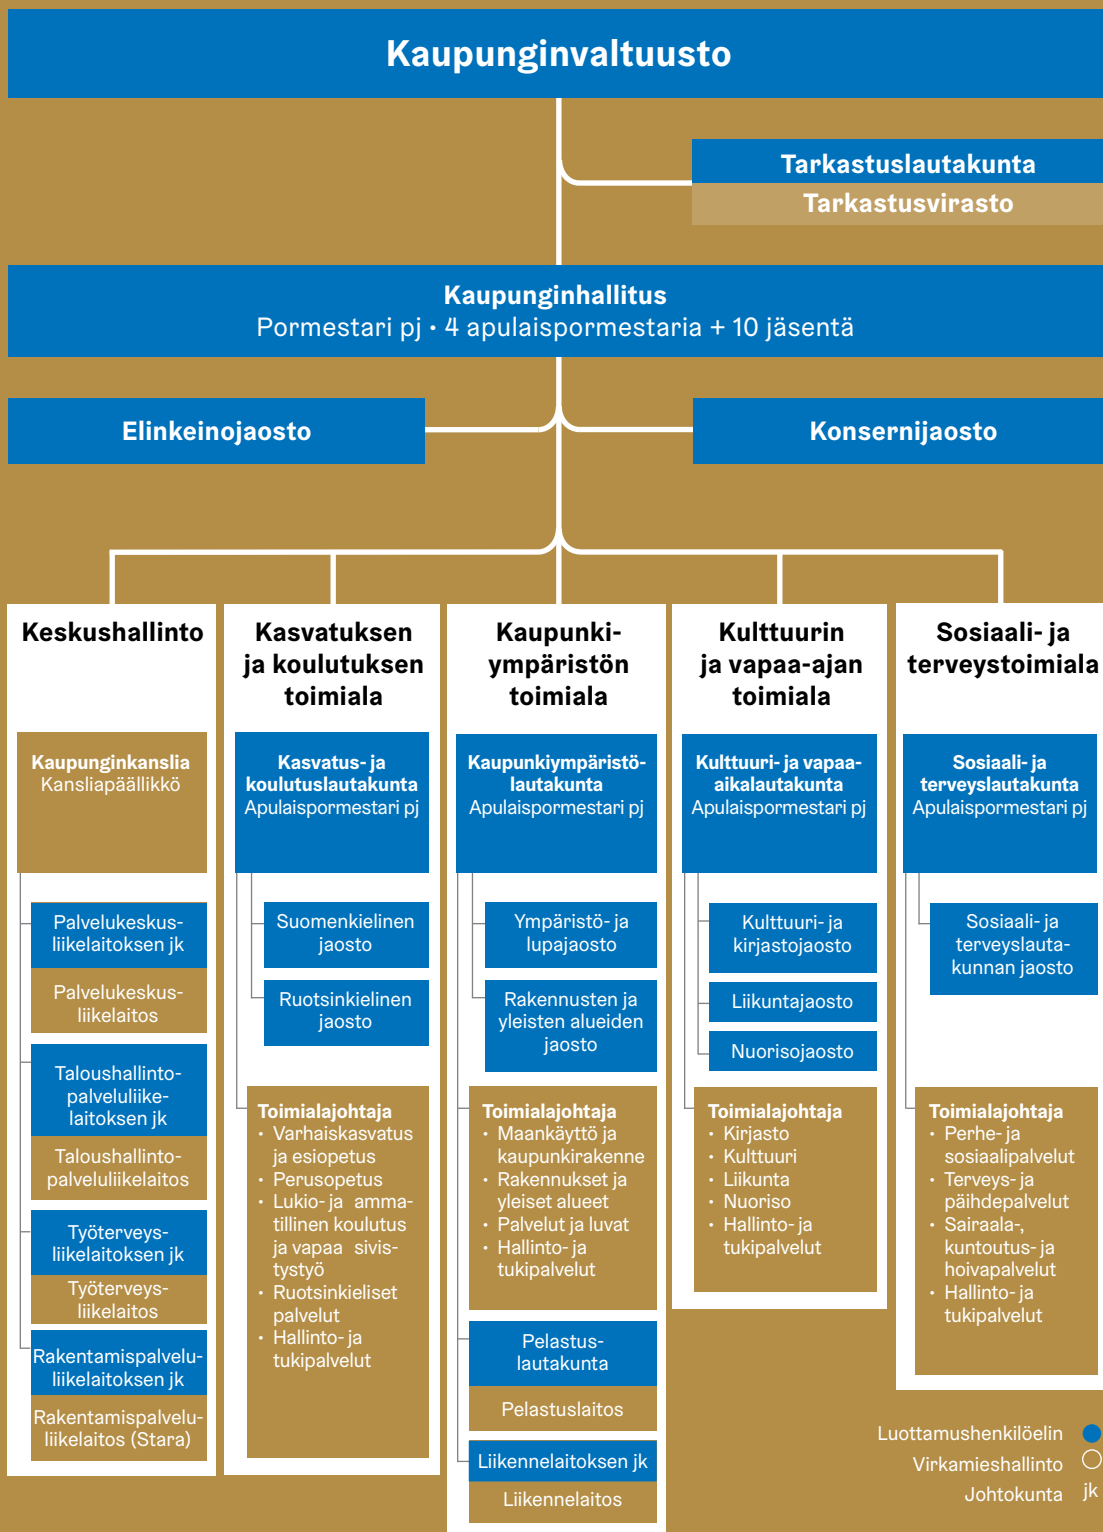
Kaupunginvaltuusto

Tarkastuslautakunta
Tarkastusvirasto

Kaupunginhallitus
Pormestari pj • 4 apulaispormestaria + 10 jäsentä

Elinkeinojaosto

Konsernijaosto

Keskushallinto

Kaupunginkanslia
Kansliapäällikkö

Palvelukeskusliikelaitoksen jk
Palvelukeskusliikelaitos

Taloushallintopalveluliikelaitoksen jk
Taloushallintopalveluliikelaitos

Työterveysliikelaitoksen jk
Työterveysliikelaitos

Rakentamispalveluliikelaitoksen jk
Rakentamispalveluliikelaitos (Stara)

Kasvatuksen ja koulutuksen toimiala

Kasvatus- ja koulutuslautakunta
Apulaispormestari pj

Suomenkielinen jaosto

Ruotsinkielinen jaosto

Toimialajohtaja
• Varhaiskasvatus ja esiopetus
• Perusopetus
• Lukio- ja ammatillinen koulutus ja vapaa sivistystyö
• Ruotsinkieliset palvelut
• Hallinto- ja tukipalvelut

Kaupunkiympäristön toimiala

Kaupunkiympäristölautakunta
Apulaispormestari pj

Ympäristö- ja lupajaosto

Rakennusten ja yleisten alueiden jaosto

Toimialajohtaja
• Maankäyttö ja kaupunkirakenne
• Rakennukset ja yleiset alueet
• Palvelut ja luvat
• Hallinto- ja tukipalvelut

Pelastuslautakunta
Pelastuslaitos

Liikennelaitoksen jk
Liikennelaitos

Kulttuurin ja vapaa-ajan toimiala

Kulttuuri- ja vapaaaikalautakunta
Apulaispormestari pj

Kulttuuri- ja kirjastojaosto

Liikuntajaosto

Nuorisojaosto

Toimialajohtaja
• Kirjasto
• Kulttuuri
• Liikunta
• Nuoriso
• Hallinto- ja tukipalvelut

Sosiaali- ja terveystoimiala

Sosiaali- ja terveyslautakunta
Apulaispormestari pj

Sosiaali- ja terveyslautakunnan jaosto

Toimialajohtaja
• Perhe- ja sosiaalipalvelut
• Terveys- ja päihdepalvelut
• Sairaala-, kuntoutus- ja hoivapalvelut
• Hallinto- ja tukipalvelut

Luottamushenkilöelin
Virkamieshallinto
Johtokunta jk